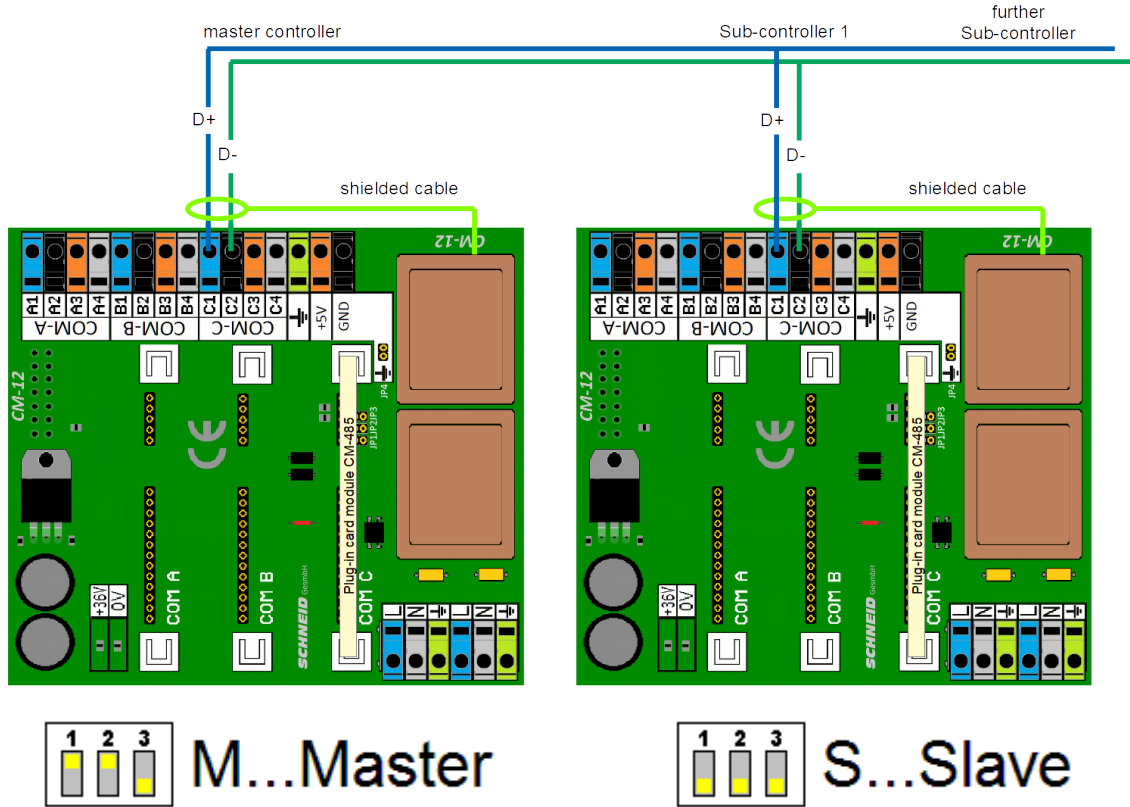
master controller

Sub-controller 1

further Sub-controller

D+

D-

D+

D-

shielded cable

shielded cable

CM-12

A1 A2 A3 A4 B1 B2 B3 B4 C1 C2 C3 C4 +5V GND

COM-A COM-B COM-C

JP4

JP1JP2JP3

Plug-in card module CM-485

CM-12

COM A

COM B

COM C

+36V 0V

SCHNEID GesmbH

L N L N

CM-12

A1 A2 A3 A4 B1 B2 B3 B4 C1 C2 C3 C4 +5V GND

COM-A COM-B COM-C

JP4

JP1JP2JP3

Plug-in card module CM-485

CM-12

COM A

COM B

COM C

+36V 0V

SCHNEID GesmbH

L N L N

1 2 3 M...Master

1 2 3 S...Slave